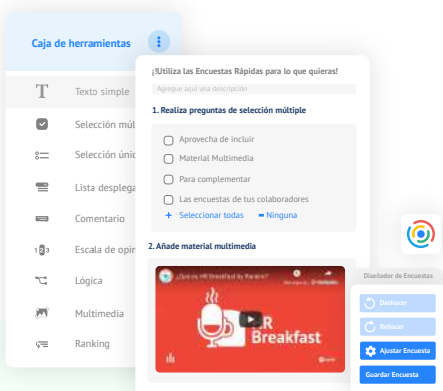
Caja de herramientas

Texto simple
Selección múl
Selección únic
Lista desplega
Comentario
Escala de opin
Lógica
Multimedia
Ranking

¡Utiliza las Encuestas Rápidas para lo que quieras!
Agregue aquí una descripción

1. Realiza preguntas de selección múltiple

Aprovecha de incluir
Material Multimedia
Para complementar
Las encuestas de tus colaboradores

+ Seleccionar todas
− Ninguna

2. Añade material multimedia

¿Qué es HR Breakfast by Rankmi?
HR Breakfast

Diseñador de Encuestas
Deshacer
Rehacer
Ajustar Encuesta
Guardar Encuesta